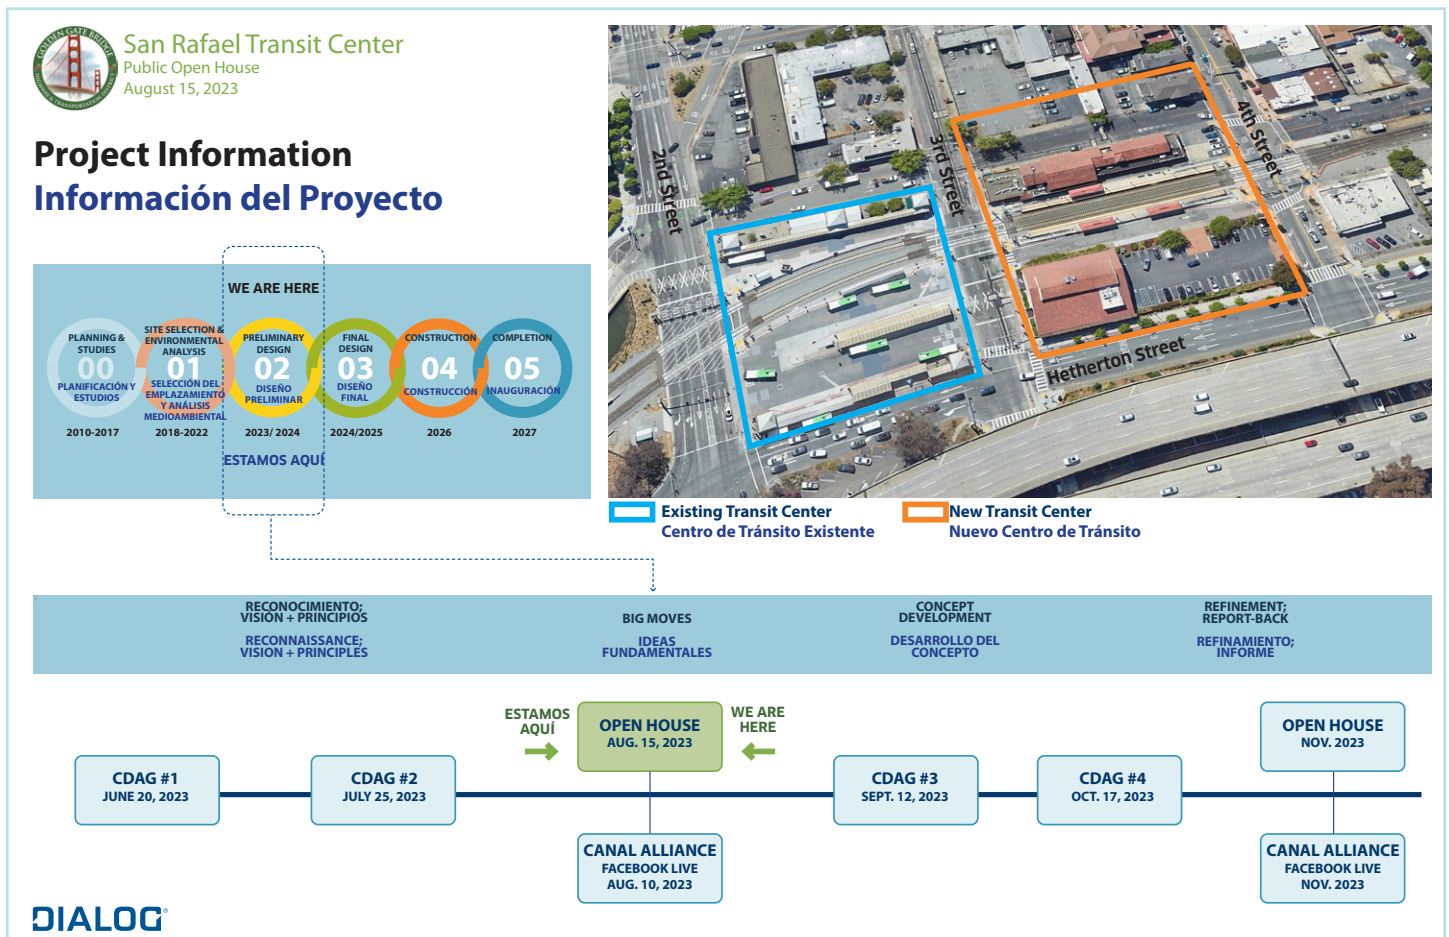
GOLDEN GATE BRIDGE HIGHWAY & TRANSPORTATION DISTRICT

San Rafael Transit Center
Public Open House
August 15, 2023

Project Information
Información del Proyecto

WE ARE HERE

PLANNING & STUDIES
00
PLANIFICACIÓN Y ESTUDIOS
2010-2017

SITE SELECTION & ENVIRONMENTAL ANALYSIS
01
SELECCIÓN DEL EMPLAZAMIENTO Y ANÁLISIS MEDIOAMBIENTAL
2018-2022

PRELIMINARY DESIGN
02
DISEÑO PRELIMINAR
2023/ 2024

FINAL DESIGN
03
DISEÑO FINAL
2024/2025

CONSTRUCTION
04
CONSTRUCCIÓN
2026

COMPLETION
05
INAUGURACIÓN
2027

ESTAMOS AQUÍ

2nd Street
3rd Street
4th Street
Hetherton Street

Existing Transit Center
Centro de Tránsito Existente

New Transit Center
Nuevo Centro de Tránsito

RECONOCIMIENTO; VISIÓN + PRINCIPIOS
RECONNAISSANCE; VISION + PRINCIPLES

BIG MOVES
IDEAS FUNDAMENTALES

CONCEPT DEVELOPMENT
DESARROLLO DEL CONCEPTO

REFINEMENT; REPORT-BACK
REFINAMIENTO; INFORME

ESTAMOS AQUÍ

OPEN HOUSE
AUG. 15, 2023

WE ARE HERE

OPEN HOUSE
NOV. 2023

CDAG #1
JUNE 20, 2023

CDAG #2
JULY 25, 2023

CDAG #3
SEPT. 12, 2023

CDAG #4
OCT. 17, 2023

CANAL ALLIANCE
FACEBOOK LIVE
AUG. 10, 2023

CANAL ALLIANCE
FACEBOOK LIVE
NOV. 2023

DIALOG